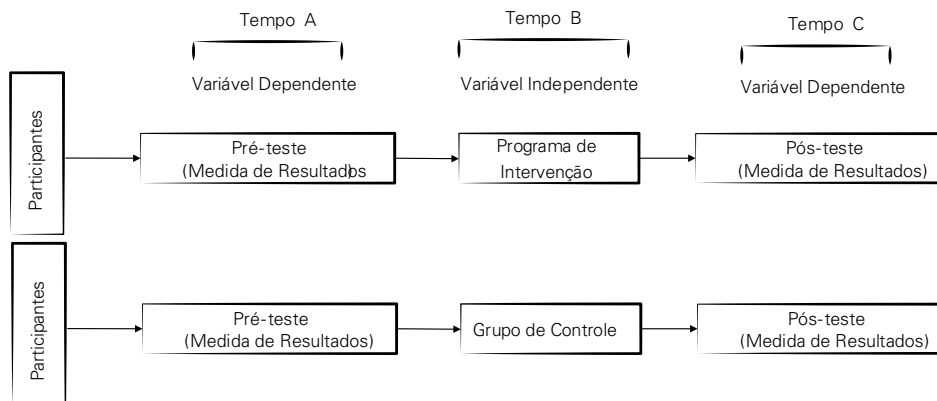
Tempo A

Variável Dependente

Tempo B

Variável Independente

Tempo C

Variável Dependente

Participantes

Pré-teste
(Medida de Resultados

Programa de Intervenção

Pós-teste
(Medida de Resultados)

Participantes

Pré-teste
(Medida de Resultados)

Grupo de Controle

Pós-teste
(Medida de Resultados)